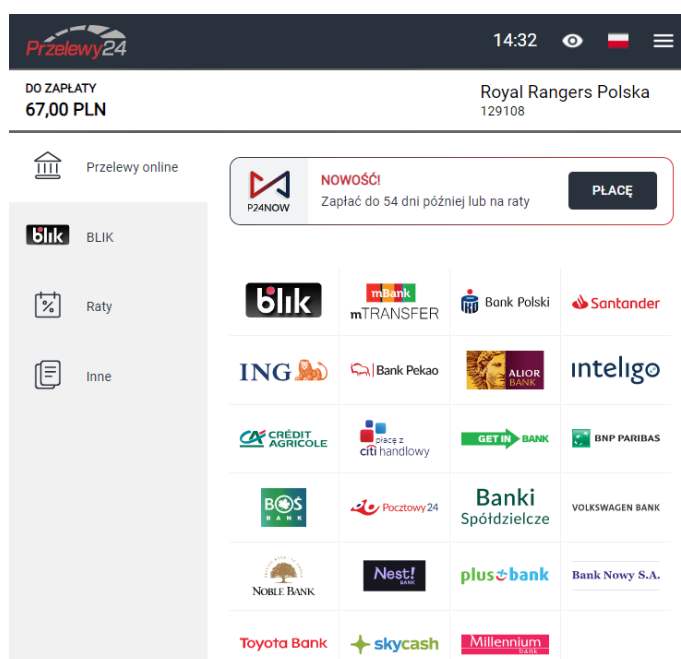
Przelewy24

14:32

DO ZAPŁATY
67,00 PLN

Royal Rangers Polska
129108

Przelewy online

blik BLIK

Raty

Inne

P24NOW
NOWOŚĆ!
Zapłać do 54 dni później lub na raty
PŁACĘ

blik
mBank mTRANSFER
Bank Polski
Santander
ING
Bank Pekao
ALIOR BANK
inteligo
CRÉDIT AGRICOLE
płacę z citi handlowy
GET IN BANK
BNP PARIBAS
BOŚ BANK
Pocztowy24
Banki Spółdzielcze
VOLKSWAGEN BANK
NOBLE BANK
Nest! BANK
plus bank
Bank Nowy S.A.
Toyota Bank
skycash
Millennium bank